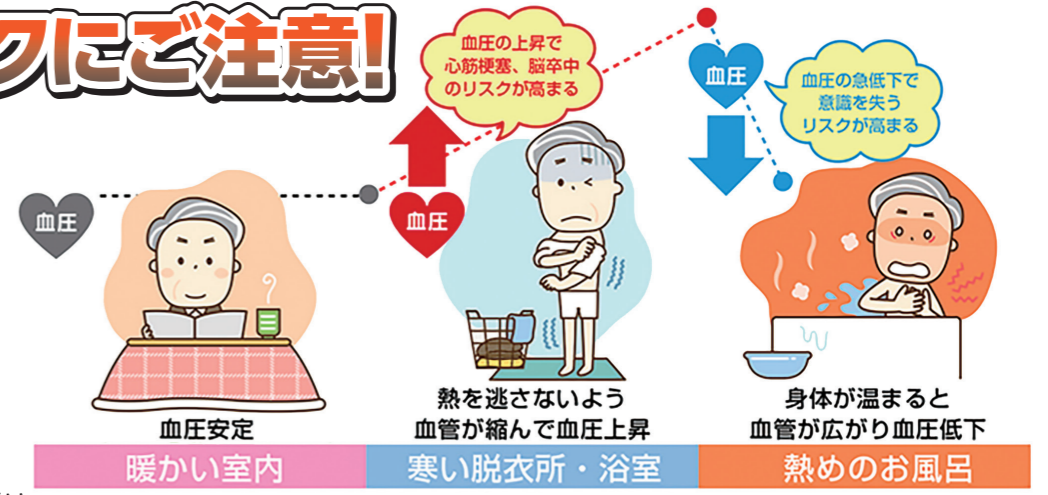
クにご注意!

血圧

血圧の上昇で
心筋梗塞、脳卒中
のリスクが高まる

血圧

血圧

血圧の急低下で
意識を失う
リスクが高まる

血圧安定

暖かい室内

熱を逃さないよう
血管が縮んで血圧上昇

寒い脱衣所・浴室

身体が温まると
血管が広がり血圧低下

熱めのお風呂